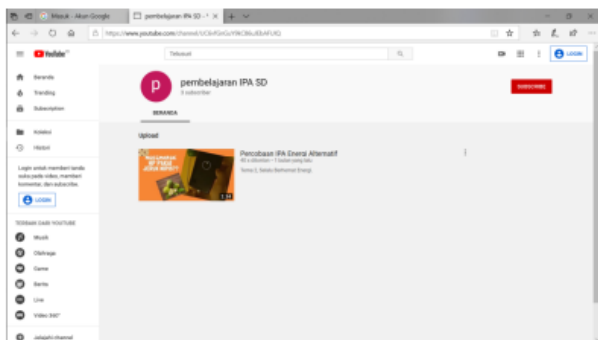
Masuk - Akun Google
pembelajaran IPA SD - Y
https://www.youtube.com/channel/UC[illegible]
YouTube ID
Telusuri
LOGIN
Beranda
Trending
Subscription
Koleksi
Histori
Login untuk memberi tanda suka pada video, memberi komentar, dan subscribe.
LOGIN
TERBAIK DARI YOUTUBE
Musik
Olahraga
Game
Berita
Live
Video 360°
Jelajahi channel
p
pembelajaran IPA SD
0 subscriber
SUBSCRIBE
BERANDA
Upload
Percobaan IPA Energi Alternatif
40 x ditonton • 1 bulan yang lalu
Tema 2, Selalu Berhemat Energi
PERCOBAAN IPA ENERGI ALTERNATIF
2:34